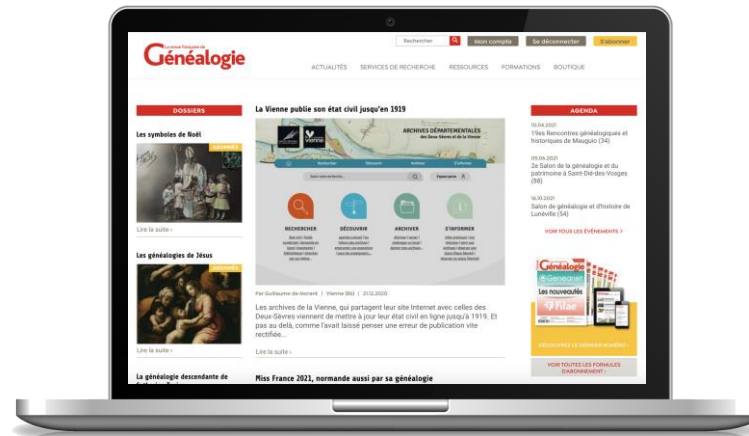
La revue française de
Généalogie

Rechercher
Mon compte
Se déconnecter
S'abonner

ACTUALITÉS
SERVICES DE RECHERCHE
RESSOURCES
FORMATIONS
BOUTIQUE

DOSSIERS

Les symboles de Noël
ABONNÉS
Lire la suite ›

Les généalogies de Jésus
ABONNÉS
Lire la suite ›

La généalogie descendante de

La Vienne publie son état civil jusqu'en 1919

ARCHIVES DÉPARTEMENTALES
des Deux-Sèvres et de la Vienne

RECHERCHER
DÉCOUVRIR
ARCHIVER
S'INFORMER

Par Guillaume de Morant | Vienne (86) | 21.12.2020

Les archives de la Vienne, qui partagent leur site Internet avec celles des Deux-Sèvres viennent de mettre à jour leur état civil en ligne jusqu'à 1919. Et pas au delà, comme l'avait laissé penser une erreur de publication vite rectifiée...

Lire la suite ›

Miss France 2021, normande aussi par sa généalogie

AGENDA

10.04.2021
19es Rencontres généalogiques et historiques de Mauguio (34)

09.06.2021
2e Salon de la généalogie et du patrimoine à Saint-Dié-des-Vosges (88)

16.10.2021
Salon de généalogie et d'histoire de Lunéville (54)

VOIR TOUS LES ÉVÉNEMENTS ›

Généalogie
Geneanet
Les nouveautés
Filae

DÉCOUVREZ LE DERNIER NUMÉRO ›

VOIR TOUTES LES FORMULES D'ABONNEMENT ›